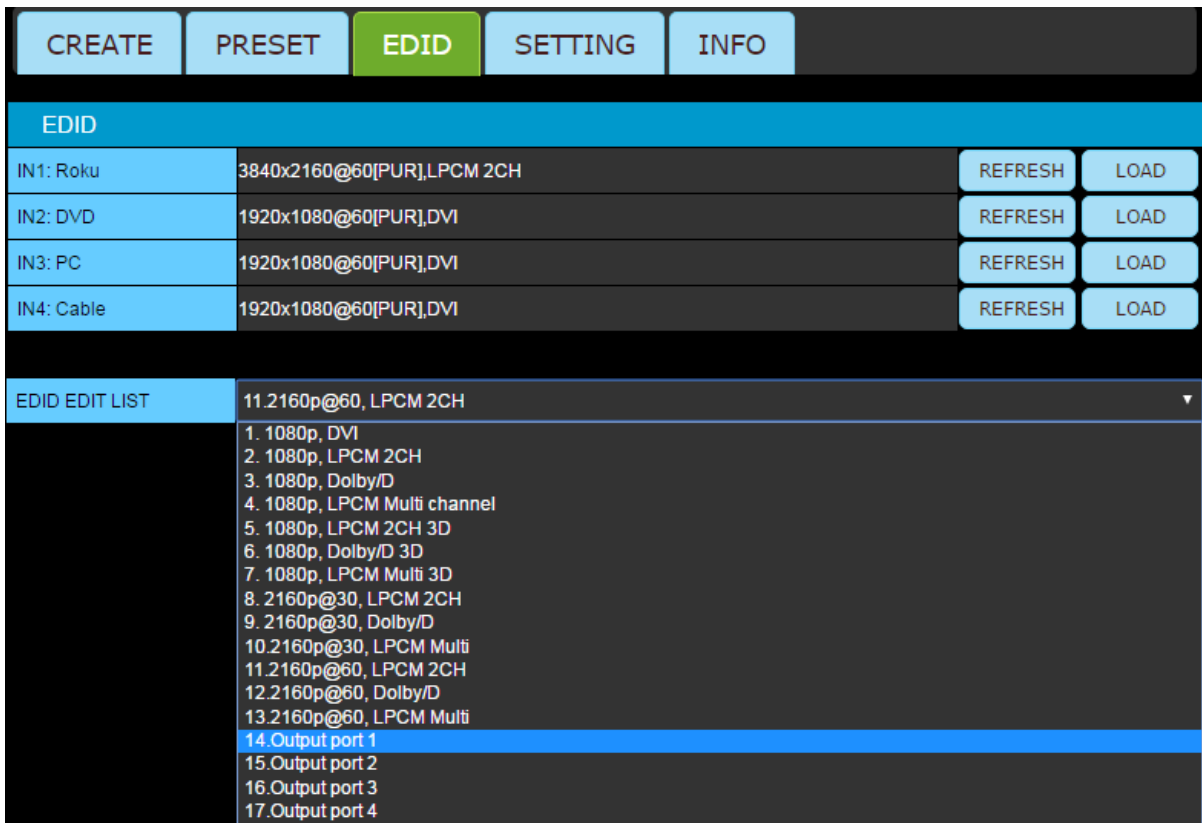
CREATE PRESET EDID SETTING INFO

EDID

| | | | |
|---|---|---|---|
| IN1: Roku | 3840x2160@60[PUR],LPCM 2CH | REFRESH | LOAD |
| IN2: DVD | 1920x1080@60[PUR],DVI | REFRESH | LOAD |
| IN3: PC | 1920x1080@60[PUR],DVI | REFRESH | LOAD |
| IN4: Cable | 1920x1080@60[PUR],DVI | REFRESH | LOAD |

EDID EDIT LIST 11.2160p@60, LPCM 2CH

1. 1080p, DVI
2. 1080p, LPCM 2CH
3. 1080p, Dolby/D
4. 1080p, LPCM Multi channel
5. 1080p, LPCM 2CH 3D
6. 1080p, Dolby/D 3D
7. 1080p, LPCM Multi 3D
8. 2160p@30, LPCM 2CH
9. 2160p@30, Dolby/D
10.2160p@30, LPCM Multi
11.2160p@60, LPCM 2CH
12.2160p@60, Dolby/D
13.2160p@60, LPCM Multi
14.Output port 1
15.Output port 2
16.Output port 3
17.Output port 4